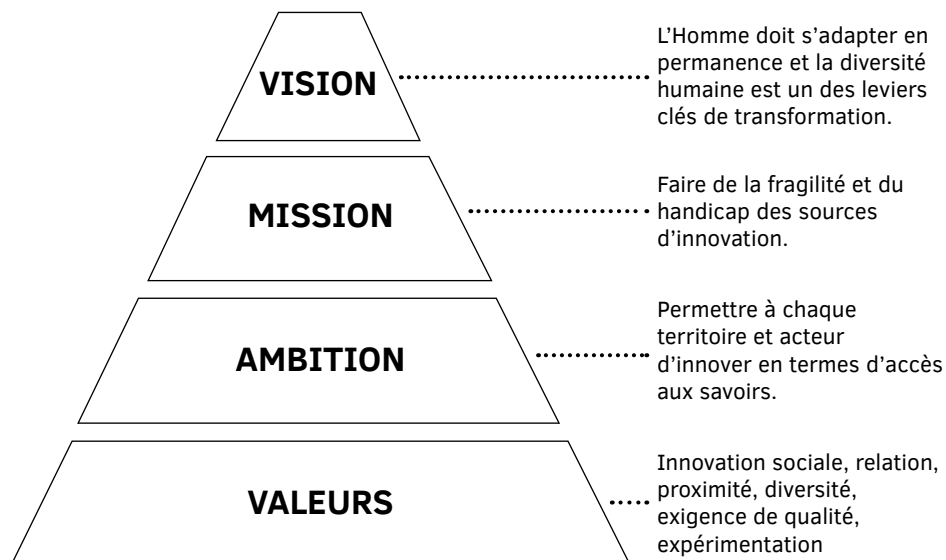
VISION

L'Homme doit s'adapter en permanence et la diversité humaine est un des leviers clés de transformation.

MISSION

Faire de la fragilité et du handicap des sources d'innovation.

AMBITION

Permettre à chaque territoire et acteur d'innover en termes d'accès aux savoirs.

VALEURS

Innovation sociale, relation, proximité, diversité, exigence de qualité, expérimentation